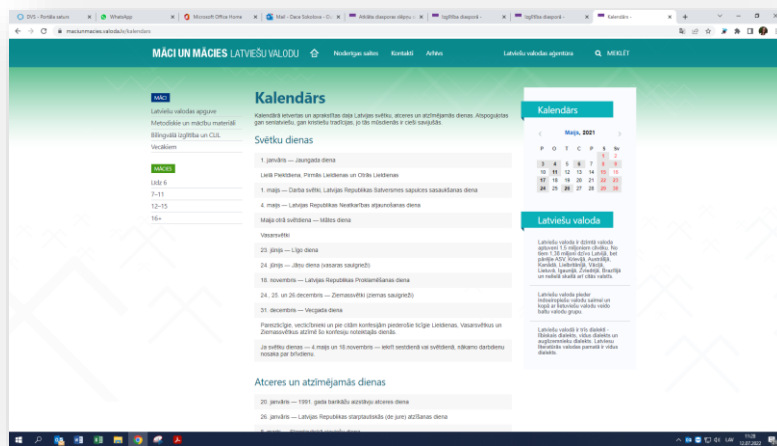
DVS - Portāls sakum | WhatsApp | Microsoft Office Home | Mail - Dace Soloduha - O... | Aktīvā diaspora dāvju... | Izglītība diasporā - | Izglītība diasporā - | Kalendārs -

macunmacies.valoda.lv/kalendars

MĀCI UN MĀCIES LATVIEŠU VALODU   Noderīgas saites   Kontakti   Arhīvs   Latviešu valodas aģentūra   MEKLĒT

MĀCI
Latviešu valodas apguve
Metodiskie un mācību materiāli
Bilingvālā izglītība un CLIL
Vecākiem

MĀCIES
Līdz 6
7–11
12–15
16+

Kalendārs

Kalendārā iekļautas un aprakstītas daļa Latvijas svētku, atceres un atzīmējamās dienas. Atspoguļotas gan senlatviešu, gan kristiešu tradīcijas, jo tās mūsdienās ir cieši savijušās.

Svētku dienas

1. janvāris — Jaungada diena
Lielā Piektdiena, Pirmās Lieldienas un Otrās Lieldienas
1. maijs — Darba svētki, Latvijas Republikas Satversmes sapulces sasaukšanas diena
4. maijs — Latvijas Republikas Neatkarības atjaunošanas diena
Maija otrā svētdiena — Mātes diena
Vasarsvētki
23. jūnijs — Līgo diena
24. jūnijs — Jāņu diena (vasaras saulgrieži)
18. novembris — Latvijas Republikas Proklamēšanas diena
24., 25. un 26.decembris — Ziemassvētki (ziemas saulgrieži)
31. decembris — Vecgada diena
Pareizticīgie, vecticībnieki un pie citām konfesijām piederošie ticīgie Lieldienas, Vasarsvētkus un Ziemassvētkus atzīmē šo konfesiju noteiktajās dienās.
Ja svētku dienas — 4.maijs un 18.novembris — iekrīt sestdienā vai svētdienā, nākamo darbdienu nosaka par brīvdienu.

Atceres un atzīmējamās dienas

20. janvāris — 1991. gada barikāžu aizstāvju atceres diena
26. janvāris — Latvijas Republikas starptautiskās (de jure) atzīšanas diena

Kalendārs

Maijs, 2021

| P | O | T | C | P | S | Sv |
|---|---|---|---|---|---|---|
| | | | | | 1 | 2 |
| 3 | 4 | 5 | 6 | 7 | 8 | 9 |
| 10 | 11 | 12 | 13 | 14 | 15 | 16 |
| 17 | 18 | 19 | 20 | 21 | 22 | 23 |
| 24 | 25 | 26 | 27 | 28 | 29 | 30 |
| 31 | | | | | | |

Latviešu valoda

Latviešu valoda ir dzimtā valoda aptuveni 1,5 miljoniem cilvēku. No tiem 1,38 miljoni dzīvo Latvijā, bet pārējie ASV, Krievijā, Austrālijā, Kanādā, Lielbritānijā, Vācijā, Lietuvā, Igaunijā, Zviedrijā, Brazīlijā un daudzās citās valstīs.

Latviešu valoda pieder indoeiropiešu valodu saimei un kopā ar lietuviešu valodu veido baltu valodu grupu.

Latviešu valodā ir trīs dialekti - lībiskais dialekts, vidus dialekts un augšzemnieku dialekts. Latviešu literārās valodas pamatā ir vidus dialekts.

LAV 11:26 12.07.2022